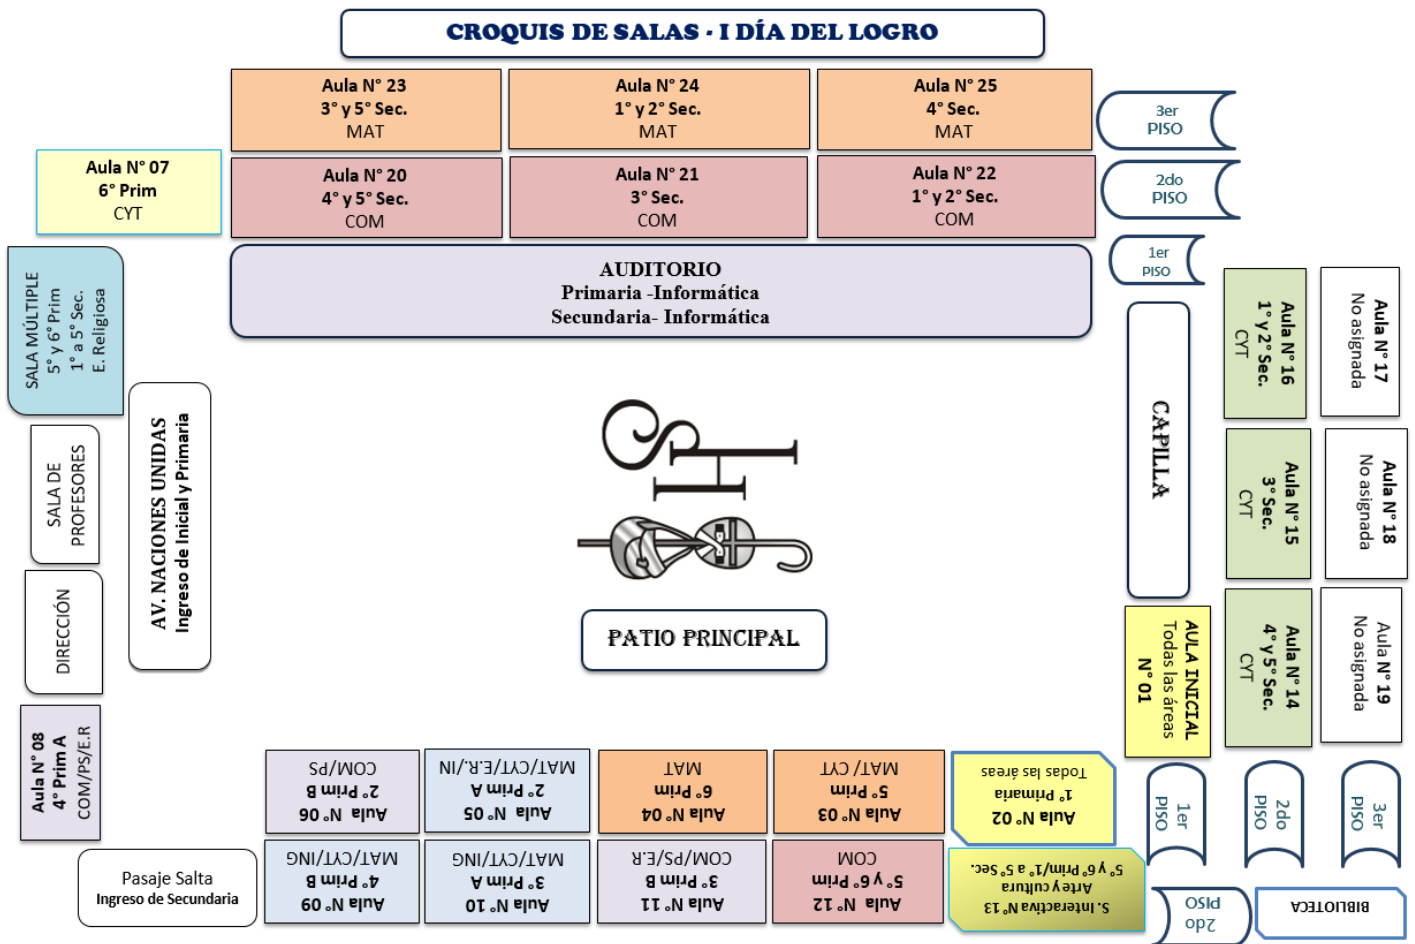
CROQUIS DE SALAS - I DÍA DEL LOGRO

Aula N° 23
3° y 5° Sec.
MAT

Aula N° 24
1° y 2° Sec.
MAT

Aula N° 25
4° Sec.
MAT

3er
PISO

Aula N° 07
6° Prim
CYT

Aula N° 20
4° y 5° Sec.
COM

Aula N° 21
3° Sec.
COM

Aula N° 22
1° y 2° Sec.
COM

2do
PISO

1er
PISO

SALA MÚLTIPLE
5° y 6° Prim
1° a 5° Sec.
E. Religiosa

AUDITORIO
Primaria -Informática
Secundaria- Informática

Aula N° 16
1° y 2° Sec.
CYT

Aula N° 17
No asignada

CAPILLA

SALA DE PROFESORES

AV. NACIONES UNIDAS
Ingreso de Inicial y Primaria

Aula N° 15
3° Sec.
CYT

Aula N° 18
No asignada

DIRECCIÓN

PATIO PRINCIPAL

AULA INICIAL
Todas las áreas
N° 01

Aula N° 14
4° y 5° Sec.
CYT

Aula N° 19
No asignada

Aula N° 08
4° Prim A
COM/PS/E.R

COM/PS
2° Prim B
Aula N° 06

MAT/CYT/E.R./IN
2° Prim A
Aula N° 05

MAT
6° Prim
Aula N° 04

MAT/ CYT
5° Prim
Aula N° 03

Todas las áreas
1° Primaria
Aula N° 02

1er
PISO

2do
PISO

3er
PISO

Pasaje Salta
Ingreso de Secundaria

MAT/CYT/ING
4° Prim B
Aula N° 09

MAT/CYT/ING
3° Prim A
Aula N° 10

COM/PS/E.R
3° Prim B
Aula N° 11

COM
5° y 6° Prim
Aula N° 12

5° y 6° Prim/1° a 5° Sec.
Arte y cultura
S. Interactiva N° 13

PISO
2do

BIBLIOTECA